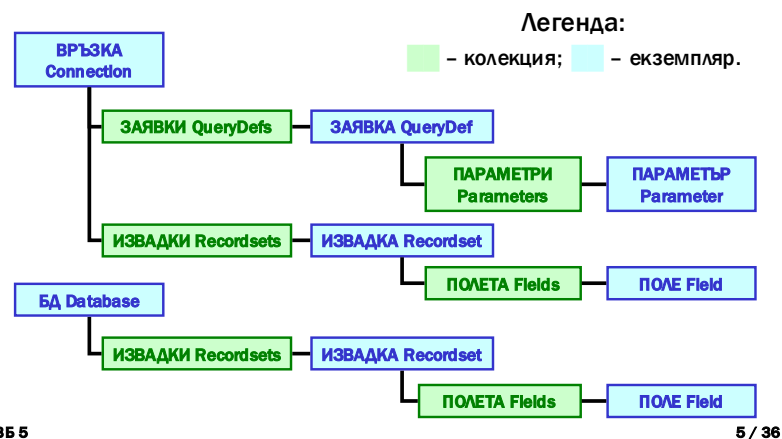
Легенда:
– колекция; – екземпляр.

ВРЪЗКА Connection

ЗАЯВКИ QueryDefs

ЗАЯВКА QueryDef

ПАРАМЕТРИ Parameters

ПАРАМЕТЪР Parameter

ИЗВАДКИ Recordsets

ИЗВАДКА Recordset

ПОЛЕТА Fields

ПОЛЕ Field

БД Database

ИЗВАДКИ Recordsets

ИЗВАДКА Recordset

ПОЛЕТА Fields

ПОЛЕ Field

ВБ 5

5 / 36